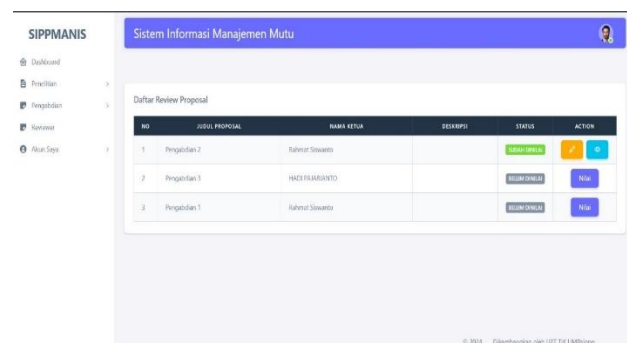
SIPPMANIS

Dashboard
Penelitian
Pengabdian
Reviewer
Akun Saya

Sistem Informasi Manajemen Mutu

Daftar Review Proposal

| NO | JUDUL PROPOSAL | NAMA KETUA | DESKRIPSI | STATUS | ACTION |
|---|---|---|---|---|---|
| 1 | Pengabdian 2 | Rahmat Siswanto | | SUDAH DINILAI | |
| 2 | Pengabdian 3 | HADI PRAMANTO | | BELUM DINILAI | Nilai |
| 3 | Pengabdian 1 | Rahmat Siswanto | | BELUM DINILAI | Nilai |

© 2024 . Dikembangkan oleh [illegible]